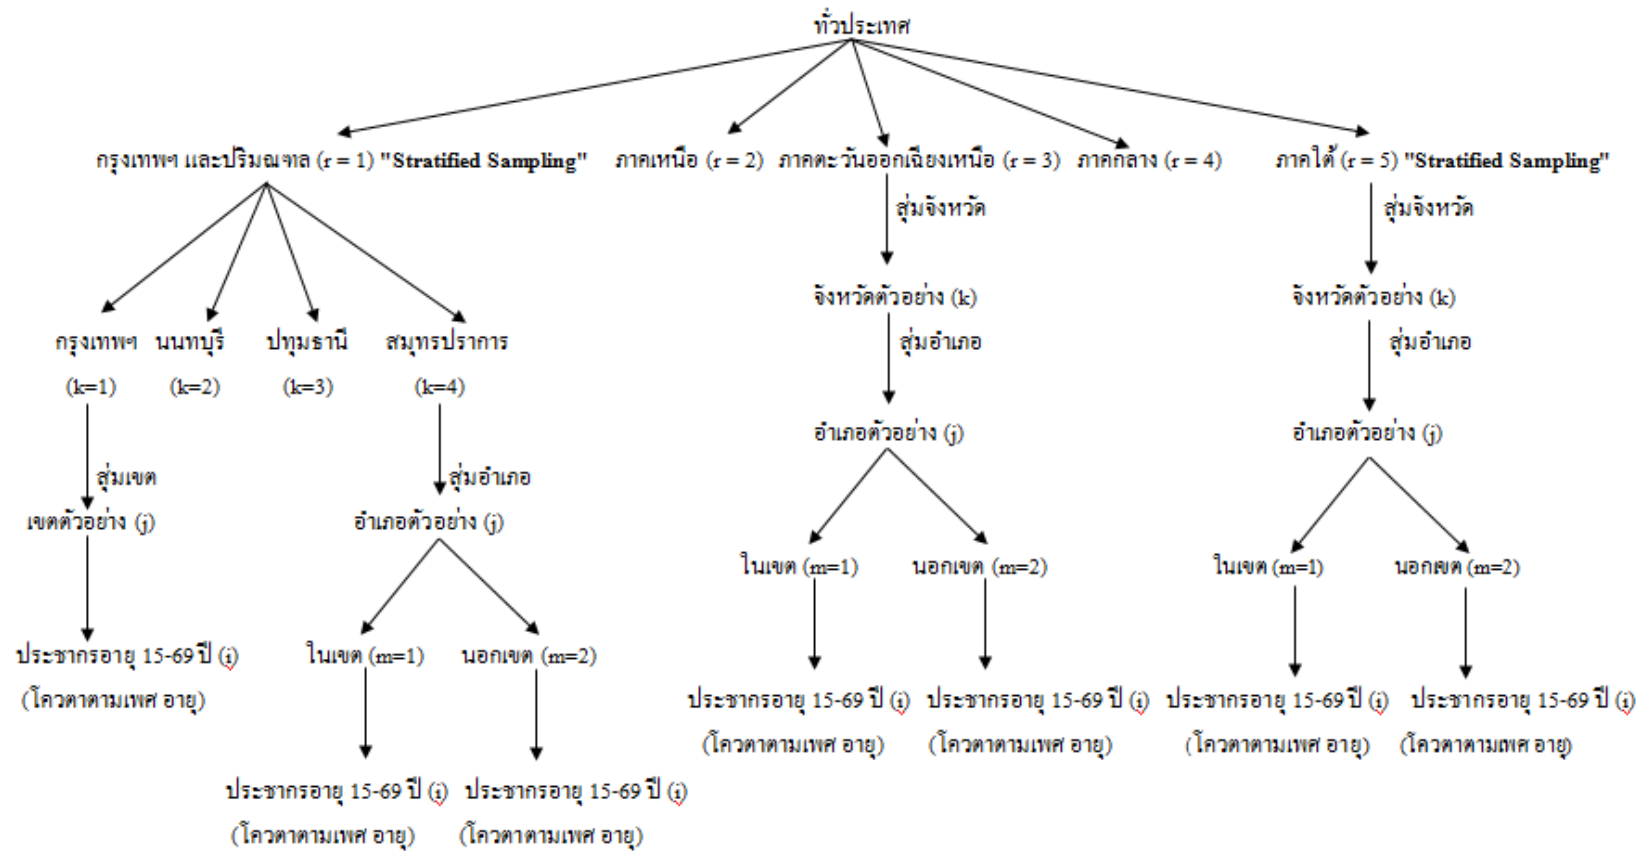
ทั่วประเทศ

กรุงเทพฯ และปริมณฑล (r = 1) "Stratified Sampling"
ภาคเหนือ (r = 2)
ภาคตะวันออกเฉียงเหนือ (r = 3)
ภาคกลาง (r = 4)
ภาคใต้ (r = 5) "Stratified Sampling"

กรุงเทพฯ (k=1)
นนทบุรี (k=2)
ปทุมธานี (k=3)
สมุทรปราการ (k=4)

สุ่มเขต
เขตตัวอย่าง (j)
ประชากรอายุ 15-69 ปี (i)
(โควตาตามเพศ อายุ)

สุ่มอำเภอ
อำเภอตัวอย่าง (j)
ในเขต (m=1)
นอกเขต (m=2)
ประชากรอายุ 15-69 ปี (i)
(โควตาตามเพศ อายุ)
ประชากรอายุ 15-69 ปี (i)
(โควตาตามเพศ อายุ)

สุ่มจังหวัด
จังหวัดตัวอย่าง (k)
สุ่มอำเภอ
อำเภอตัวอย่าง (j)
ในเขต (m=1)
นอกเขต (m=2)
ประชากรอายุ 15-69 ปี (i)
(โควตาตามเพศ อายุ)
ประชากรอายุ 15-69 ปี (i)
(โควตาตามเพศ อายุ)

สุ่มจังหวัด
จังหวัดตัวอย่าง (k)
สุ่มอำเภอ
อำเภอตัวอย่าง (j)
ในเขต (m=1)
นอกผต (m=2)
ประชากรอายุ 15-69 ปี (i)
(โควตาตามเพศ อายุ)
ประชากรอายุ 15-69 ปี (i)
(โควตาตามเพศ อายุ)